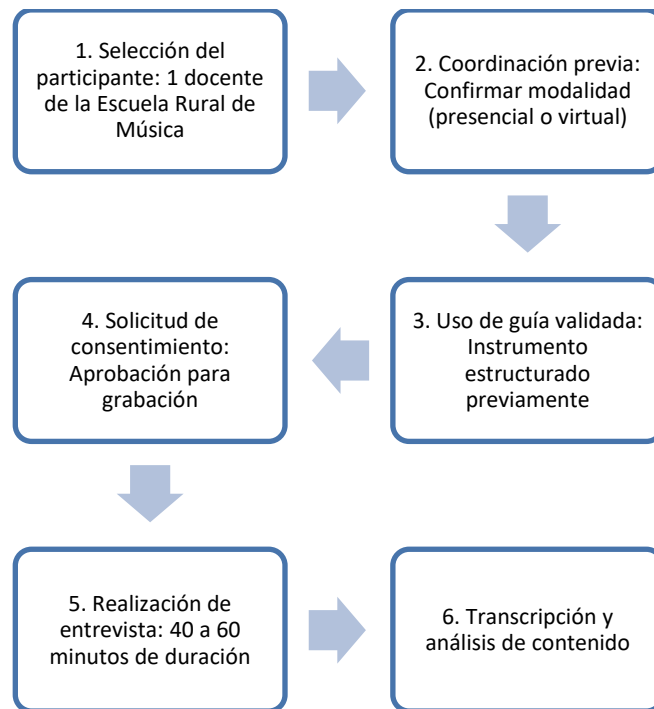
1. Selección del participante: 1 docente de la Escuela Rural de Música

2. Coordinación previa: Confirmar modalidad (presencial o virtual)

3. Uso de guía validada: Instrumento estructurado previamente

4. Solicitud de consentimiento: Aprobación para grabación

5. Realización de entrevista: 40 a 60 minutos de duración

6. Transcripción y análisis de contenido